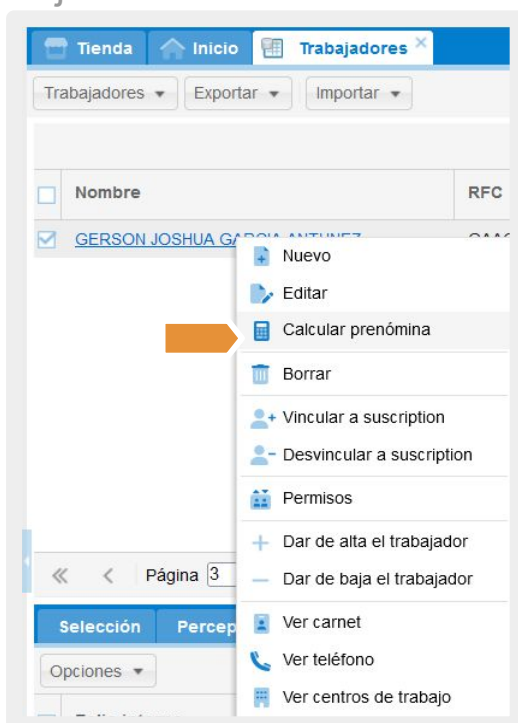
Tienda
Inicio
Trabajadores

Trabajadores ▾
Exportar ▾
Importar ▾

Nombre
RFC

GERSON JOSHUA GA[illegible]

Nuevo
Editar
Calcular prenómina
Borrar
Vincular a suscription
Desvincular a suscription
Permisos
Dar de alta el trabajador
Dar de baja el trabajador
Ver carnet
Ver teléfono
Ver centros de trabajo

Página 3

Selección
Percep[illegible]

Opciones ▾